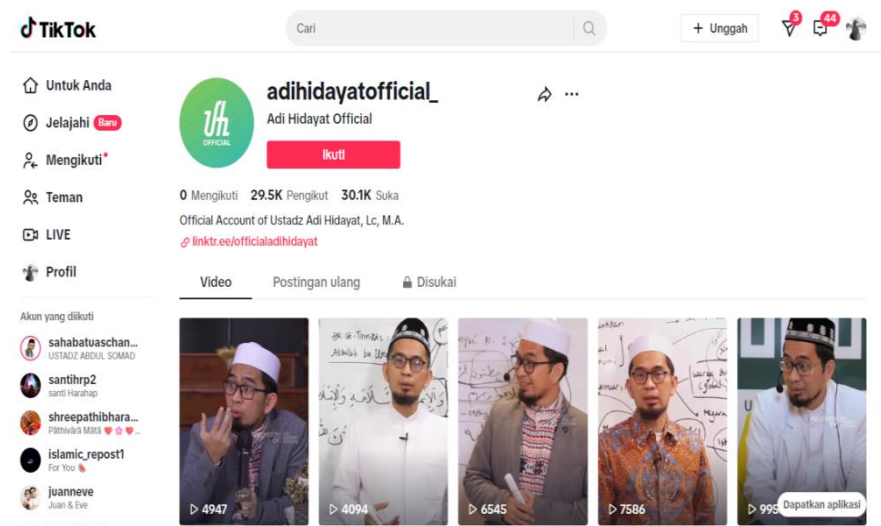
TikTok

Cari

+ Unggah

3

44

Untuk Anda

Jelajahi Baru

Mengikuti

Teman

LIVE

Profil

Akun yang diikuti

sahabatuaschan...
USTADZ ABDUL SOMAD

santihrp2
santi Harahap

shreepathibhara...
Pāthivārā Mātā

islamic_repost1
For You

juanneve
Juan & Eve

uh OFFICIAL

adihidayatofficial_

Adi Hidayat Official

Ikuti

0 Mengikuti 29.5K Pengikut 30.1K Suka

Official Account of Ustadz Adi Hidayat, Lc, M.A.

linktr.ee/officialadihidayat

Video Postingan ulang Disukai

4947

4094

6545

7586

995

Dapatkan aplikasi